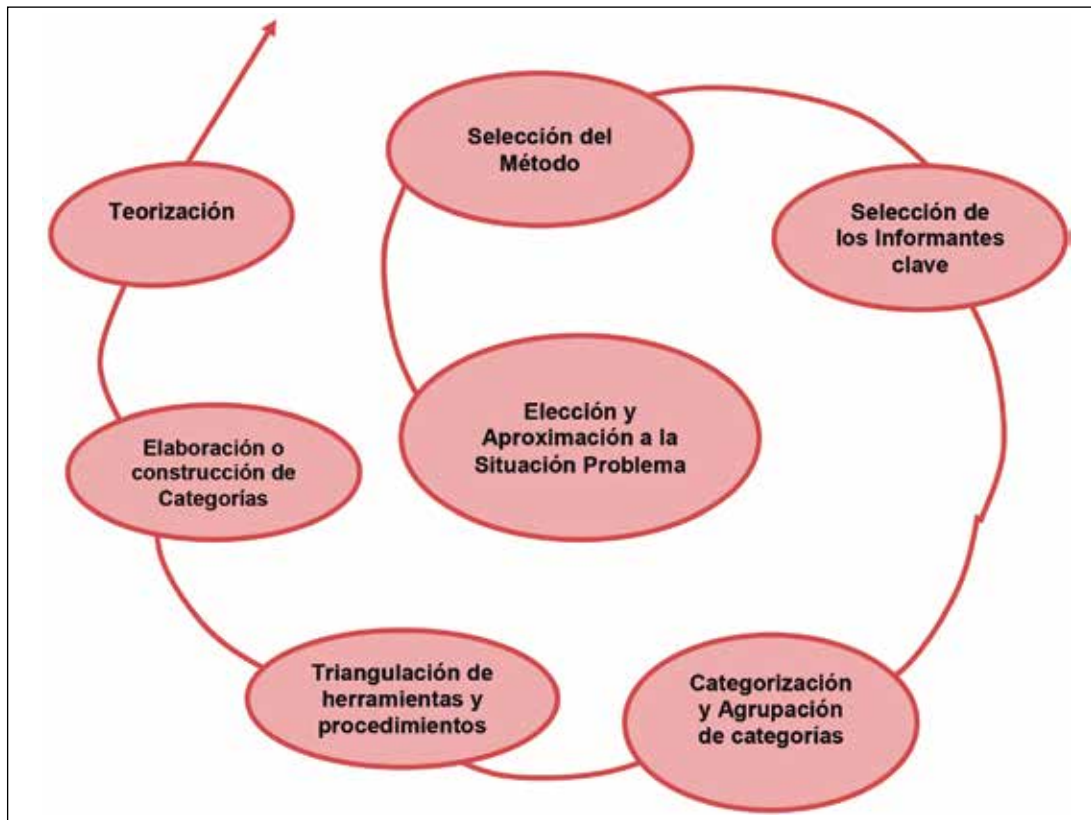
Elección y Aproximación a la Situación Problema

Selección del Método

Selección de los Informantes clave

Categorización y Agrupación de categorías

Triangulación de herramientas y procedimientos

Elaboración o construcción de Categorías

Teorización